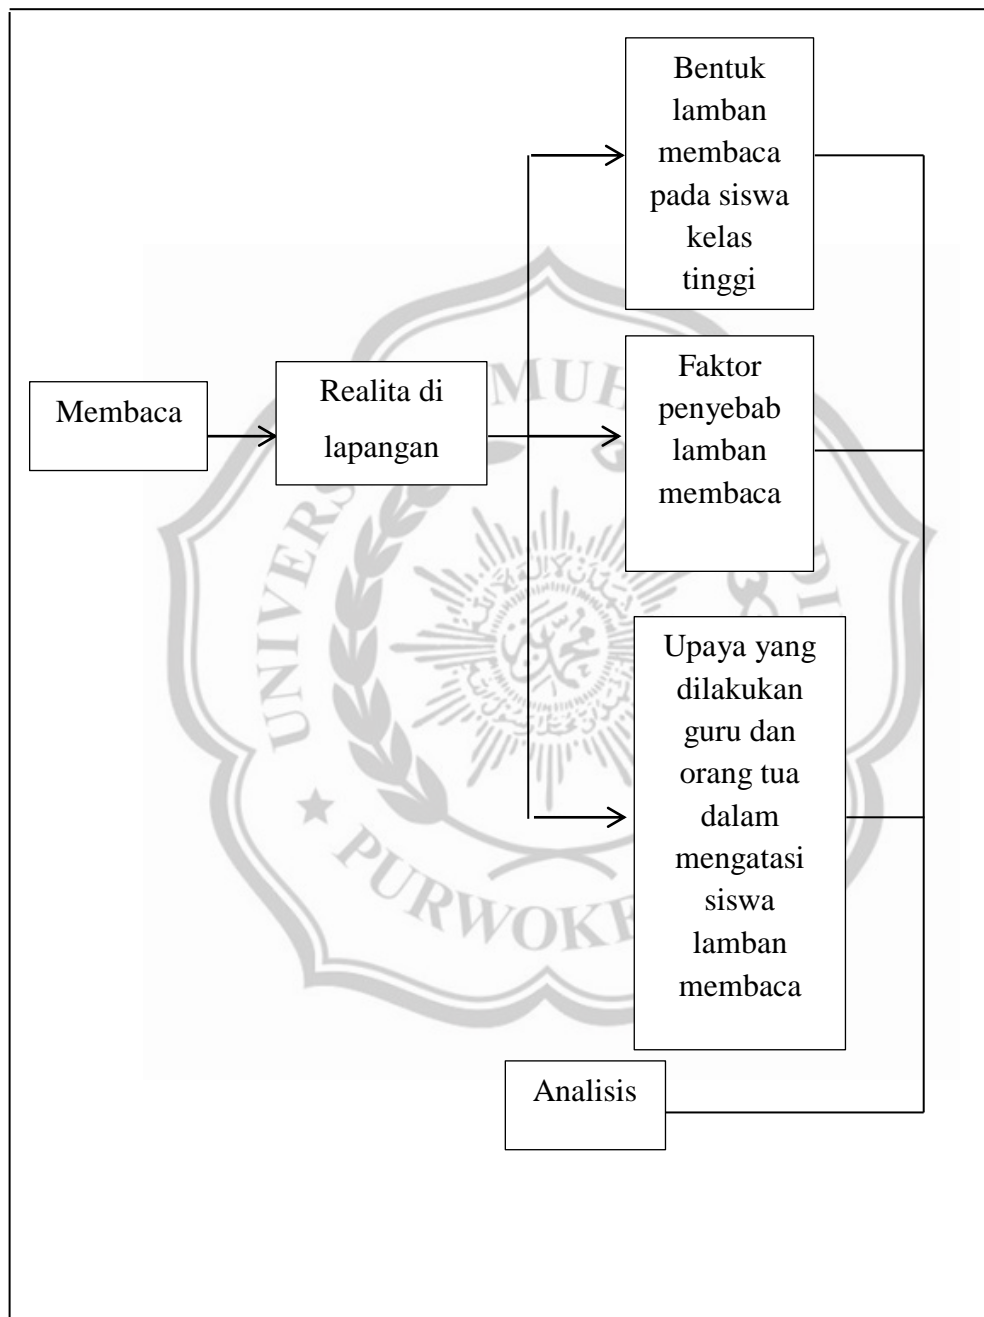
Membaca

Realita di lapangan

Bentuk lamban membaca pada siswa kelas tinggi

Faktor penyebab lamban membaca

Upaya yang dilakukan guru dan orang tua dalam mengatasi siswa lamban membaca

Analisis

UNIVERSITAS MUHAMMADIYAH PURWOKERTO